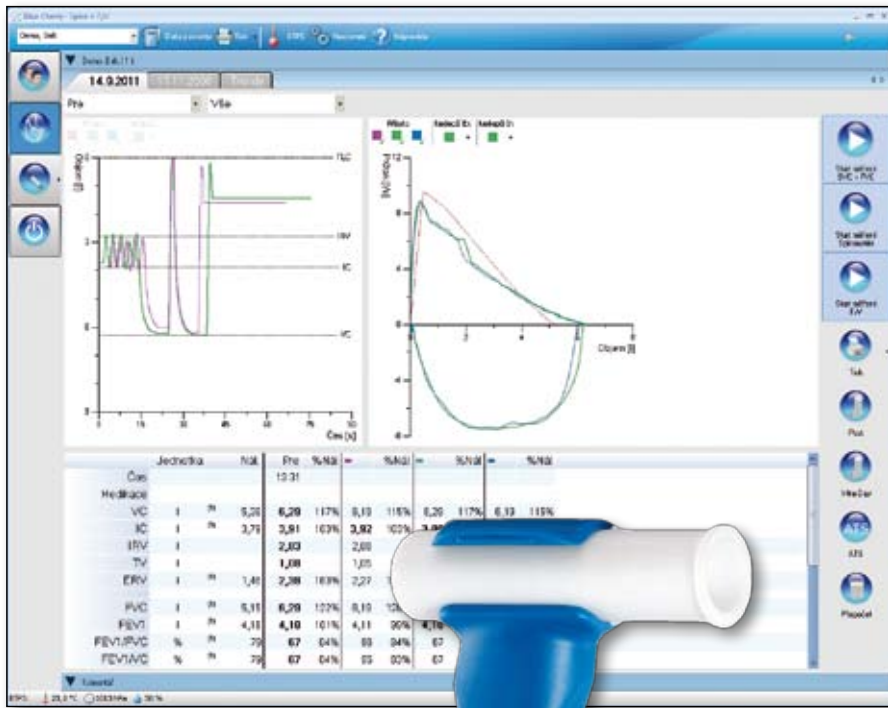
Blue Cherry - Spiro + TLC

Demo, Deli

Datový prohlížeč

Tisk

BTPS

Nastavení

Nápověda

Demo Deli 11 1

14.9.2011

Pre

Vše

TLC

IRV

IC

VC

Čas [s]

Průtok [l/s]

Objem [l]

Měřeno

Nejlepší Ex.

Nejlepší In.

Start měření SVC + FVC

Start měření Spirometrie

Start měření MVV

Tisk

Post

Měření

ATS

Plaquet

| | Jednotka | | Náč | Pre | %Náč | | %Náč | | %Náč | | %Náč |
|---|---|---|---|---|---|---|---|---|---|---|---|
| Čas | | | | 13:31 | | | | | | | |
| Medikace | | | | | | | | | | | |
| VC | l | | 5,30 | 6,20 | 117% | 6,10 | 115% | 6,20 | 117% | 6,13 | 115% |
| IC | l | | 3,79 | 3,91 | 103% | 3,92 | 103% | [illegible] | | | |
| IRV | l | | | 2,83 | | 2,80 | | | | | |
| TV | l | | | 1,08 | | 1,05 | | | | | |
| ERV | l | | 1,46 | 2,38 | 163% | 2,27 | | | | | |
| FVC | l | | 5,15 | 6,20 | 122% | 6,10 | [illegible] | | | | |
| FEV1 | l | | 4,18 | 4,10 | 101% | 4,11 | 98% | 4,10 | | | |
| FEV1/FVC | % | | 79 | 67 | 84% | 68 | 84% | 67 | | | |
| FEV1/VC | % | | 79 | 67 | 84% | 65 | 83% | 67 | | | |

Komentář

BTPS 23,0°C 1013 hPa 50 %